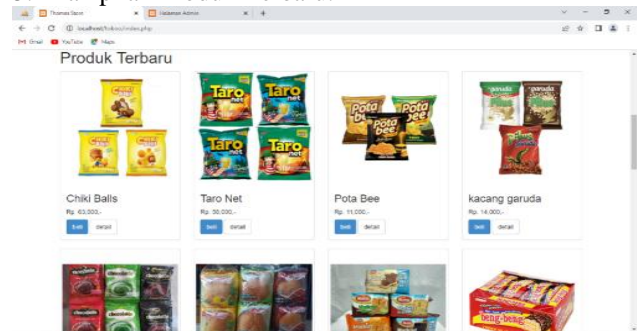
Thomas Store
Halaman Admin
localhost/tokoo/index.php
Gmail YouTube Maps

Produk Terbaru

Chiki Balls
Rp. 63,000,-
beli detail

Taro
Taro
Taro
Taro
Taro Net
Rp. 30,000,-
beli detail

Pota Bee
Rp. 11,000,-
beli detail

garuda
kacang garuda
Rp. 14,000,-
beli detail

beng-beng